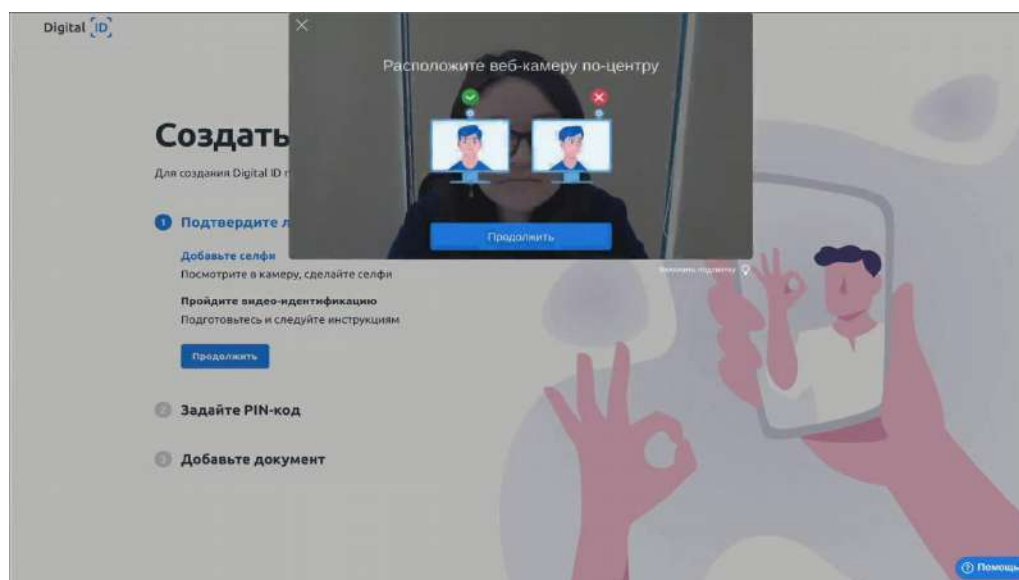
Digital ID

Создать

Для создания Digital ID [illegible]

1 Подтвердите л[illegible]

Добавьте селфи
Посмотрите в камеру, сделайте селфи

Пройдите видео-идентификацию
Подготовьтесь и следуйте инструкциям

Продолжить

2 Задайте PIN-код

3 Добавьте документ

Расположите веб-камеру по-центру

Продолжить

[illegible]

Помощь